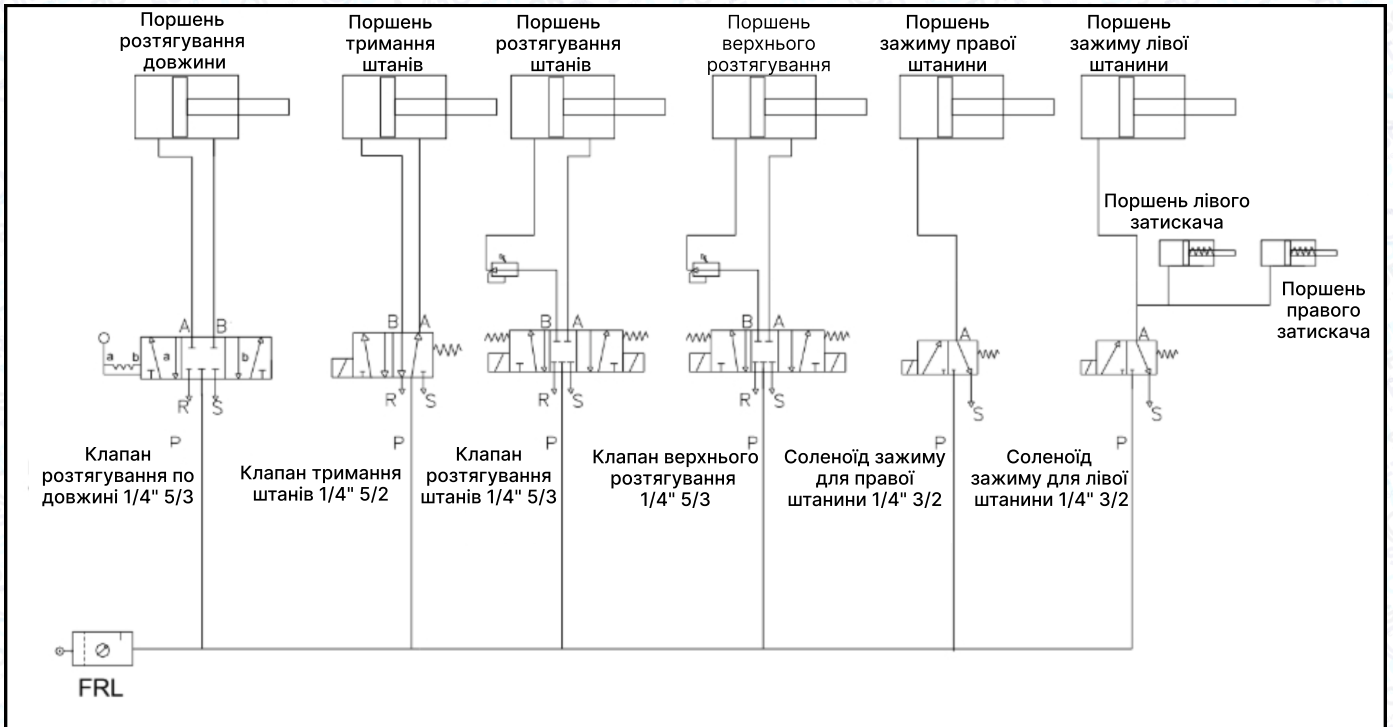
Поршень розтягування довжини

Поршень тримання штанів

Поршень розтягування штанів

Поршень верхнього розтягування

Поршень зажиму правої штанини

Поршень зажиму лівої штанини

Поршень лівого затискача

Поршень правого затискача

a b a b

A B

R S

B A

R S

B A

R S

B A

R S

A

S

A

S

P

Клапан розтягування по довжині 1/4" 5/3

P

Клапан тримання штанів 1/4" 5/2

P

Клапан розтягування штанів 1/4" 5/3

P

Клапан верхнього розтягування 1/4" 5/3

P

Соленоїд зажиму для правої штанини 1/4" 3/2

P

Соленоїд зажиму для лівої штанини 1/4" 3/2

FRL